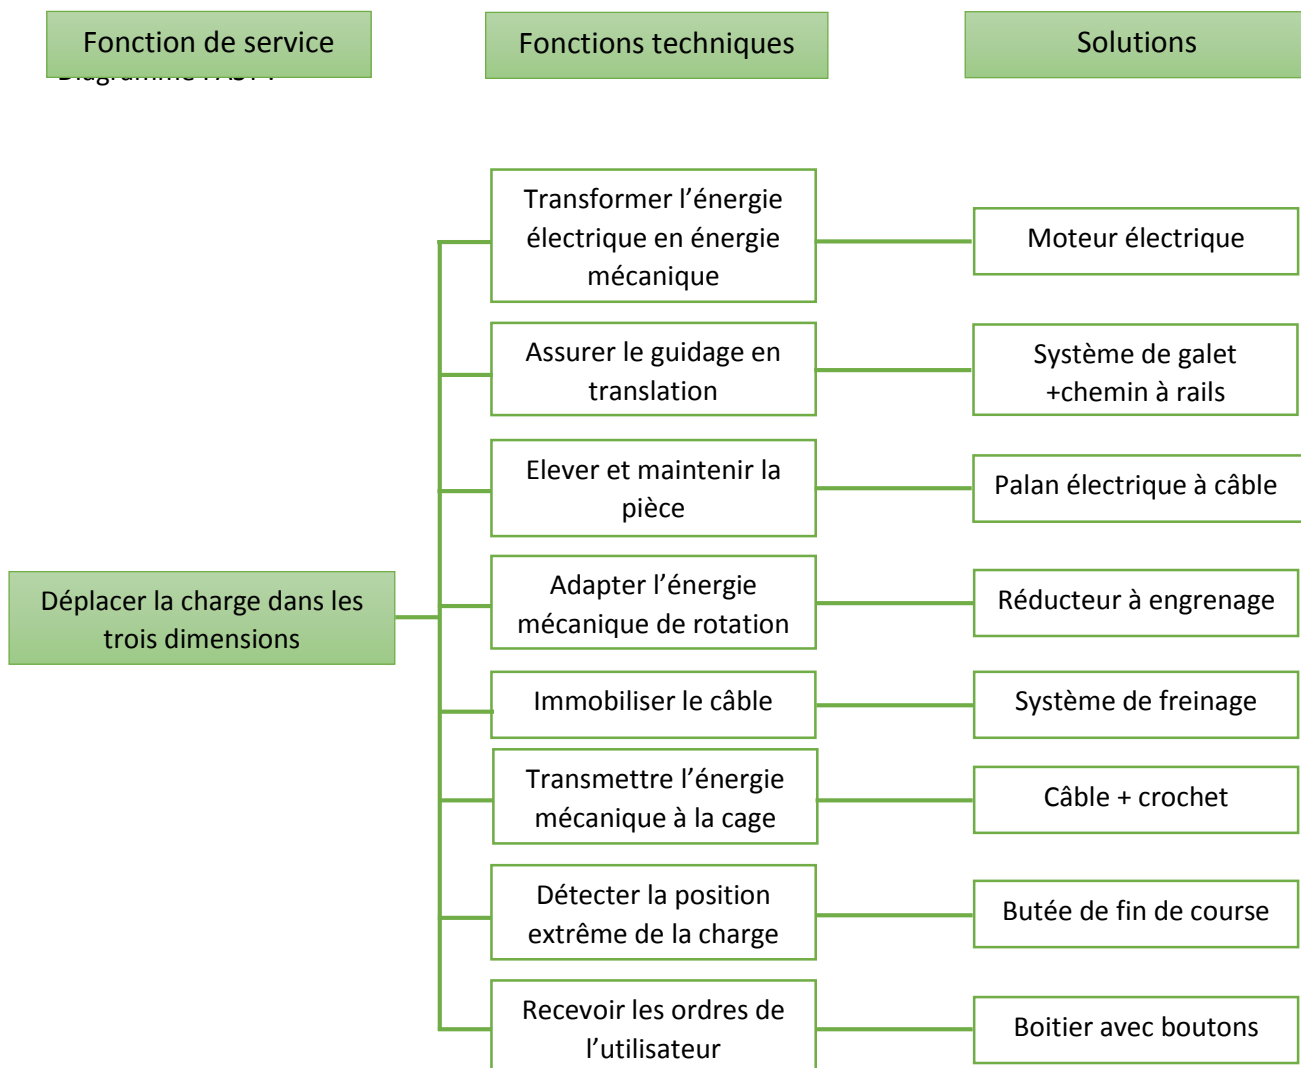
Fonction de service

Fonctions techniques

Solutions

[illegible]

Déplacer la charge dans les trois dimensions

Transformer l’énergie électrique en énergie mécanique

Moteur électrique

Assurer le guidage en translation

Système de galet +chemin à rails

Elever et maintenir la pièce

Palan électrique à câble

Adapter l’énergie mécanique de rotation

Réducteur à engrenage

Immobiliser le câble

Système de freinage

Transmettre l’énergie mécanique à la cage

Câble + crochet

Détecter la position extrême de la charge

Butée de fin de course

Recevoir les ordres de l’utilisateur

Boitier avec boutons